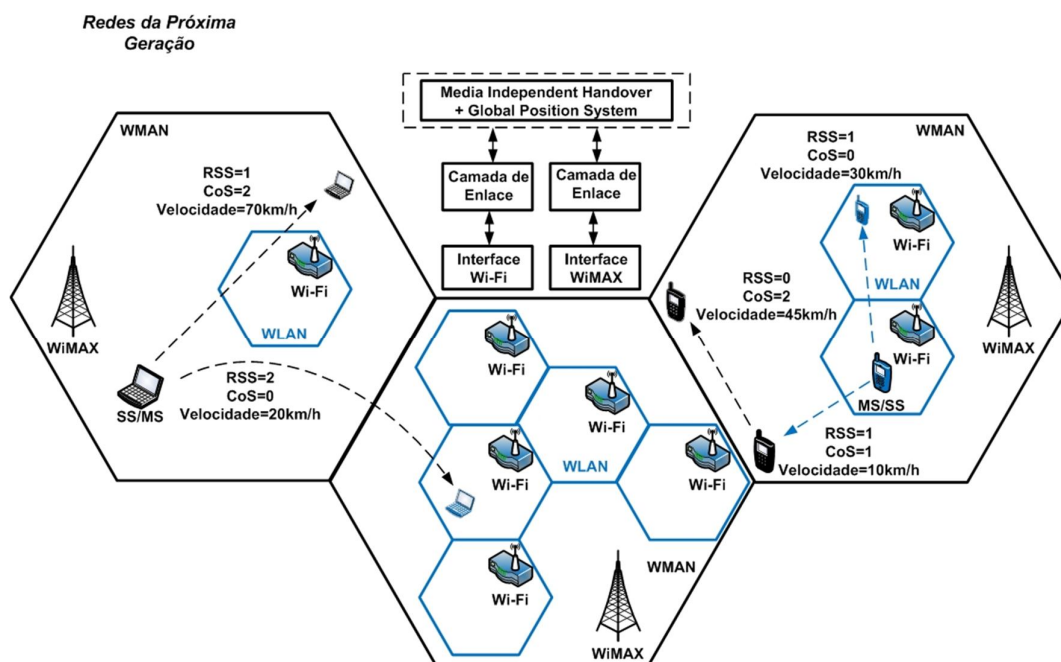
Redes da Próxima Geração

Media Independent Handover + Global Position System

Camada de Enlace

Camada de Enlace

Interface Wi-Fi

Interface WiMAX

WMAN

RSS=1
CoS=2
Velocidade=70km/h

Wi-Fi

WLAN

WiMAX

SS/MS

RSS=2
CoS=0
Velocidade=20km/h

WMAN

RSS=1
CoS=0
Velocidade=30km/h

Wi-Fi

WLAN

RSS=0
CoS=2
Velocidade=45km/h

Wi-Fi

WiMAX

MS/SS

RSS=1
CoS=1
Velocidade=10km/h

Wi-Fi

Wi-Fi

Wi-Fi

WLAN

Wi-Fi

Wi-Fi

Wi-Fi

WMAN

WiMAX